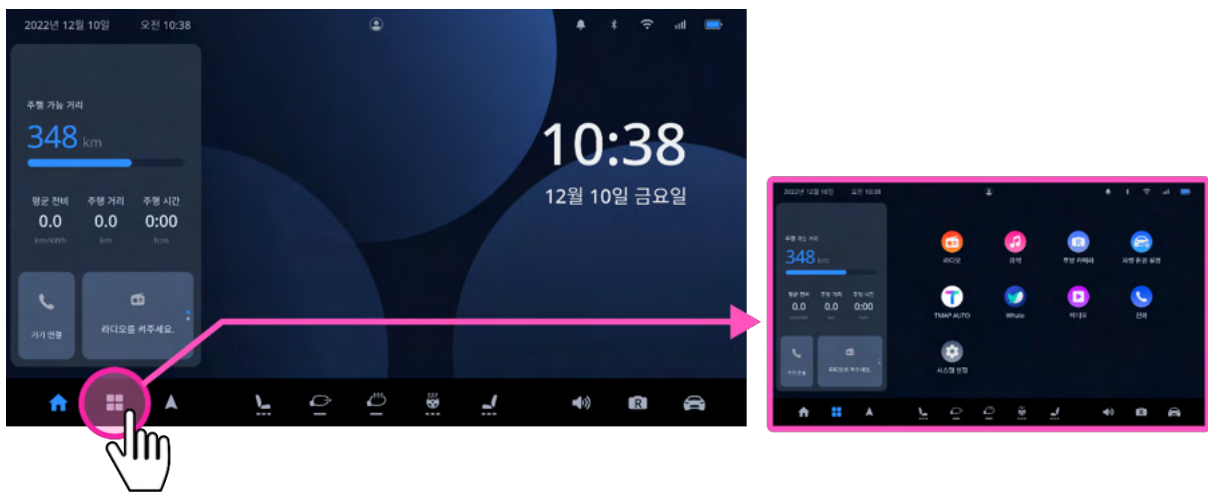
2022년 12월 10일 오전 10:38

주행 가능 거리
348 km

평균 전비 0.0 km/kWh
주행 거리 0.0 km
주행 시간 0:00 h:m

기기 연결
라디오를 켜주세요.

10:38
12월 10일 금요일

R

2022년 12월 10일 오전 10:38

주행 가능 거리
348 km

평균 전비 0.0
주행 거리 0.0
주행 시간 0:00

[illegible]
라디오를 켜주세요.

라디오
음악
주변 카메라
차량 운전 설정
TMAP AUTO
Whale
비디오
전화
시스템 설정